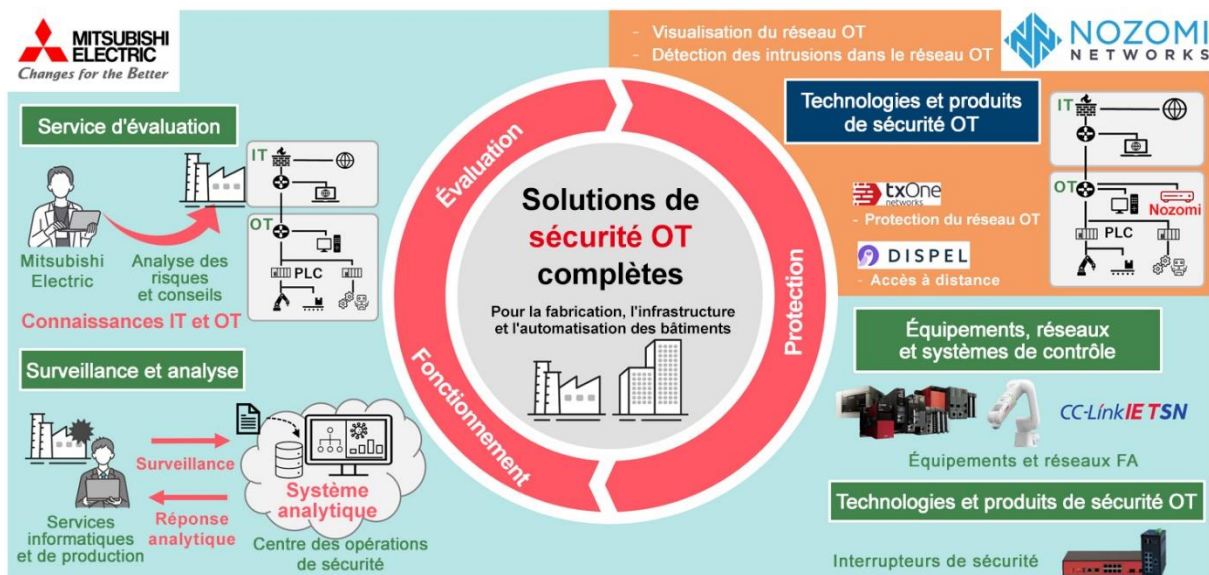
MITSUBISHI ELECTRIC
Changes for the Better

Service d'évaluation

IT
OT
PLC

Mitsubishi Electric

Analyse des risques et conseils

Connaissances IT et OT

Surveillance et analyse

Surveillance

Système analytique

Réponse analytique

Services informatiques et de production

Centre des opérations de sécurité

Évaluation

Solutions de sécurité OT complètes

Pour la fabrication, l'infrastructure et l'automatisation des bâtiments

Fonctionnement

Protection

- Visualisation du réseau OT
- Détection des intrusions dans le réseau OT

NOZOMI NETWORKS

Technologies et produits de sécurité OT

IT
OT
Nozomi
PLC

txOne networks
- Protection du réseau OT

DISPEL
- Accès à distance

Équipements, réseaux et systèmes de contrôle

CC-Link IE TSN

Équipements et réseaux FA

Technologies et produits de sécurité OT

Interrupteurs de sécurité